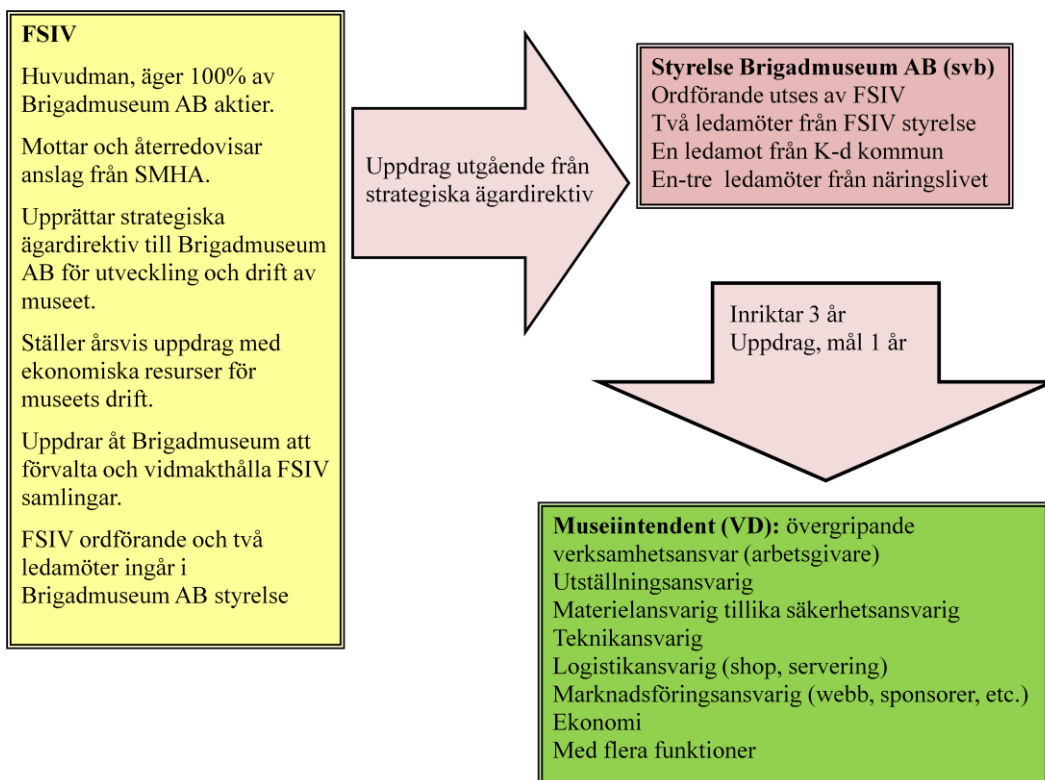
**FSIV**

Huvudman, äger 100% av Brigadmuseum AB aktier.

Mottar och återredovisar anslag från SMHA.

Upprättar strategiska ägardirektiv till Brigadmuseum AB för utveckling och drift av museet.

Ställer årsvis uppdrag med ekonomiska resurser för museets drift.

Uppdrar åt Brigadmuseum att förvalta och vidmakthålla FSIV samlingar.

FSIV ordförande och två ledamöter ingår i Brigadmuseum AB styrelse

Uppdrag utgående från strategiska ägardirektiv

**Styrelse Brigadmuseum AB (svb)**
Ordförande utses av FSIV
Två ledamöter från FSIV styrelse
En ledamot från K-d kommun
En-tre ledamöter från näringslivet

Inriktar 3 år
Uppdrag, mål 1 år

**Museiintendent (VD):** övergripande verksamhetsansvar (arbetsgivare)
Utställningsansvarig
Materielansvarig tillika säkerhetsansvarig
Teknikansvarig
Logistikansvarig (shop, servering)
Marknadsföringsansvarig (webb, sponsorer, etc.)
Ekonomi
Med flera funktioner